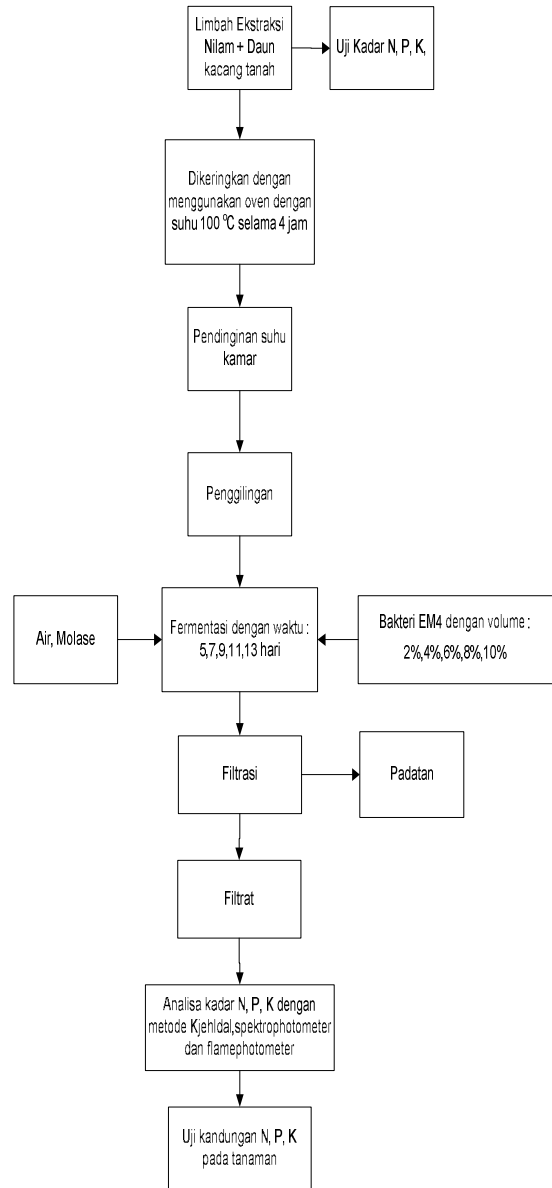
Limbah Ekstraksi Nilam + Daun kacang tanah

Uji Kadar N, P, K,

Dikeringkan dengan menggunakan oven dengan suhu 100 $^{o}$C selama 4 jam

Pendinginan suhu kamar

Penggilingan

Air, Molase

Fermentasi dengan waktu : 5,7,9,11,13 hari

Bakteri EM4 dengan volume : 2%,4%,6%,8%,10%

Filtrasi

Padatan

Filtrat

Analisa kadar N, P, K dengan metode Kjehldal,spektrophotometer dan flamephotometer

Uji kandungan N, P, K pada tanaman